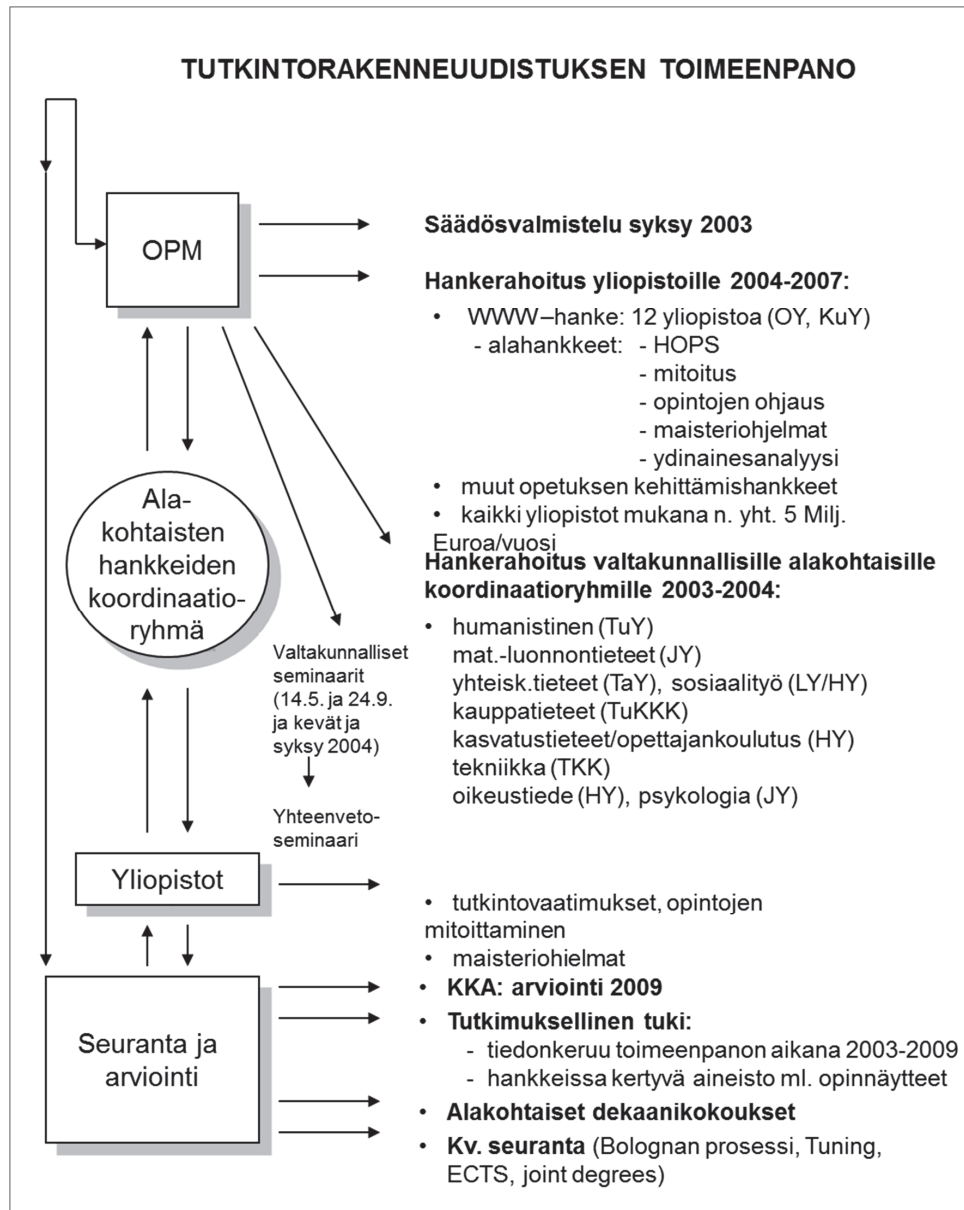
TUTKINTORAKENNEUUDISTUKSEN TOIMEENPANO

OPM

Säädösvalmistelu syksy 2003

Hankerahoitus yliopistoille 2004-2007:

- WWW–hanke: 12 yliopistoa (OY, KuY)
  - alahankkeet: - HOPS
  - mitoitus
  - opintojen ohjaus
  - maisteriohjelmat
  - ydinainesanalyysi
- muut opetuksen kehittämishankkeet
- kaikki yliopistot mukana n. yht. 5 Milj. Euroa/vuosi

Alakohtaisten hankkeiden koordinaatioryhmä

Hankerahoitus valtakunnallisille alakohtaisille koordinaatioryhmille 2003-2004:

- humanistinen (TuY)
  mat.-luonnontieteet (JY)
  yhteisk.tieteet (TaY), sosiaalityö (LY/HY)
  kauppatieteet (TuKKK)
  kasvatustieteet/opettajankoulutus (HY)
  tekniikka (TKK)
  oikeustiede (HY), psykologia (JY)

Valtakunnalliset seminaarit (14.5. ja 24.9. ja kevät ja syksy 2004)

Yhteenvetoseminaari

Yliopistot

- tutkintovaatimukset, opintojen mitoittaminen
- maisteriohielmat

Seuranta ja arviointi

- KKA: arviointi 2009
- Tutkimuksellinen tuki:
  - tiedonkeruu toimeenpanon aikana 2003-2009
  - hankkeissa kertyvä aineisto ml. opinnäytteet
- Alakohtaiset dekaanikokoukset
- Kv. seuranta (Bolognan prosessi, Tuning, ECTS, joint degrees)